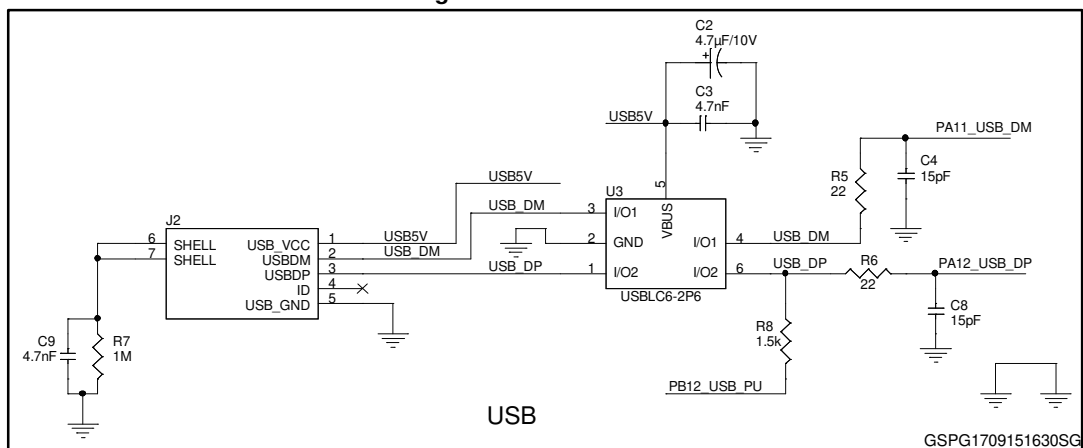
C2
4.7µF/10V
C3
4.7nF
USB5V
PA11_USB_DM
R5
22
C4
15pF
USB5V
U3
5
VBUS
J2
USB_DM
3
I/O1
6
SHELL
7
SHELL
USB_VCC
1
USB5V
2
GND
4
I/O1
USB_DM
USBDM
2
USB_DM
USBDP
3
USB_DP
1
I/O2
6
I/O2
USB_DP
R6
22
PA12_USB_DP
ID
4
USB_GND
5
USBLC6-2P6
C8
15pF
C9
4.7nF
R7
1M
R8
1.5k
PB12_USB_PU
USB
GSPG1709151630SG